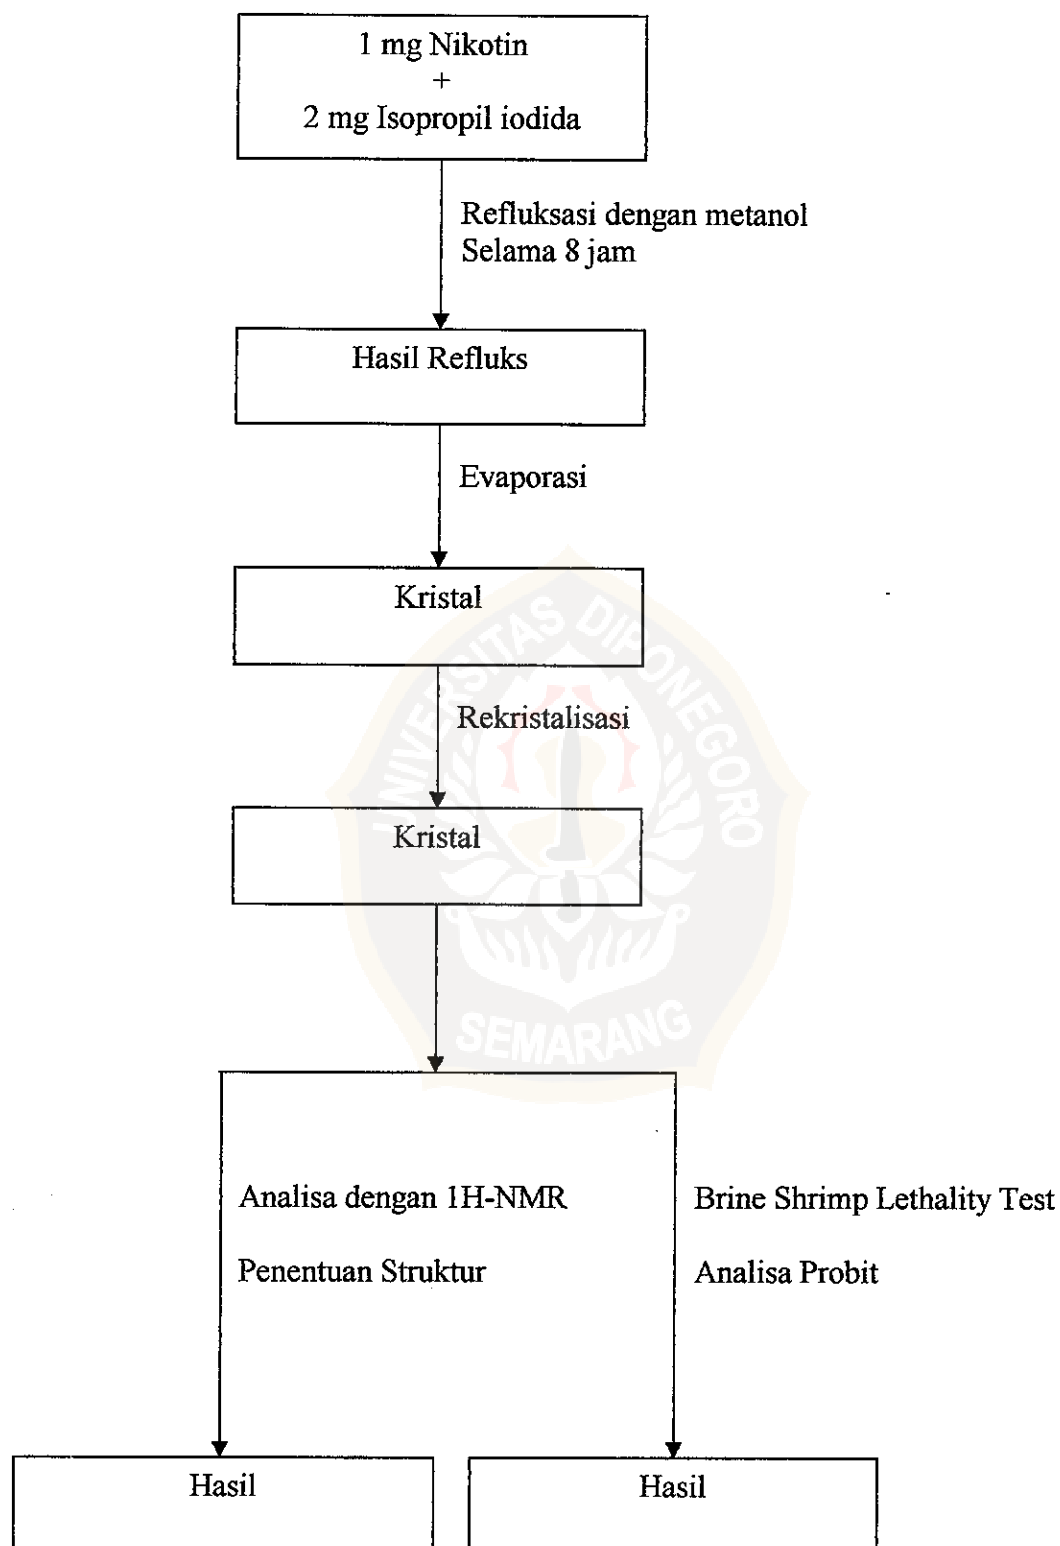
1 mg Nikotin
+
2 mg Isopropil iodida

Refluksasi dengan metanol
Selama 8 jam

Hasil Refluks

Evaporasi

Kristal

Rekristalisasi

Kristal

UNIVERSITAS DIPONEGORO
SEMARANG

Analisa dengan 1H-NMR

Penentuan Struktur

Brine Shrimp Lethality Test

Analisa Probit

Hasil

Hasil